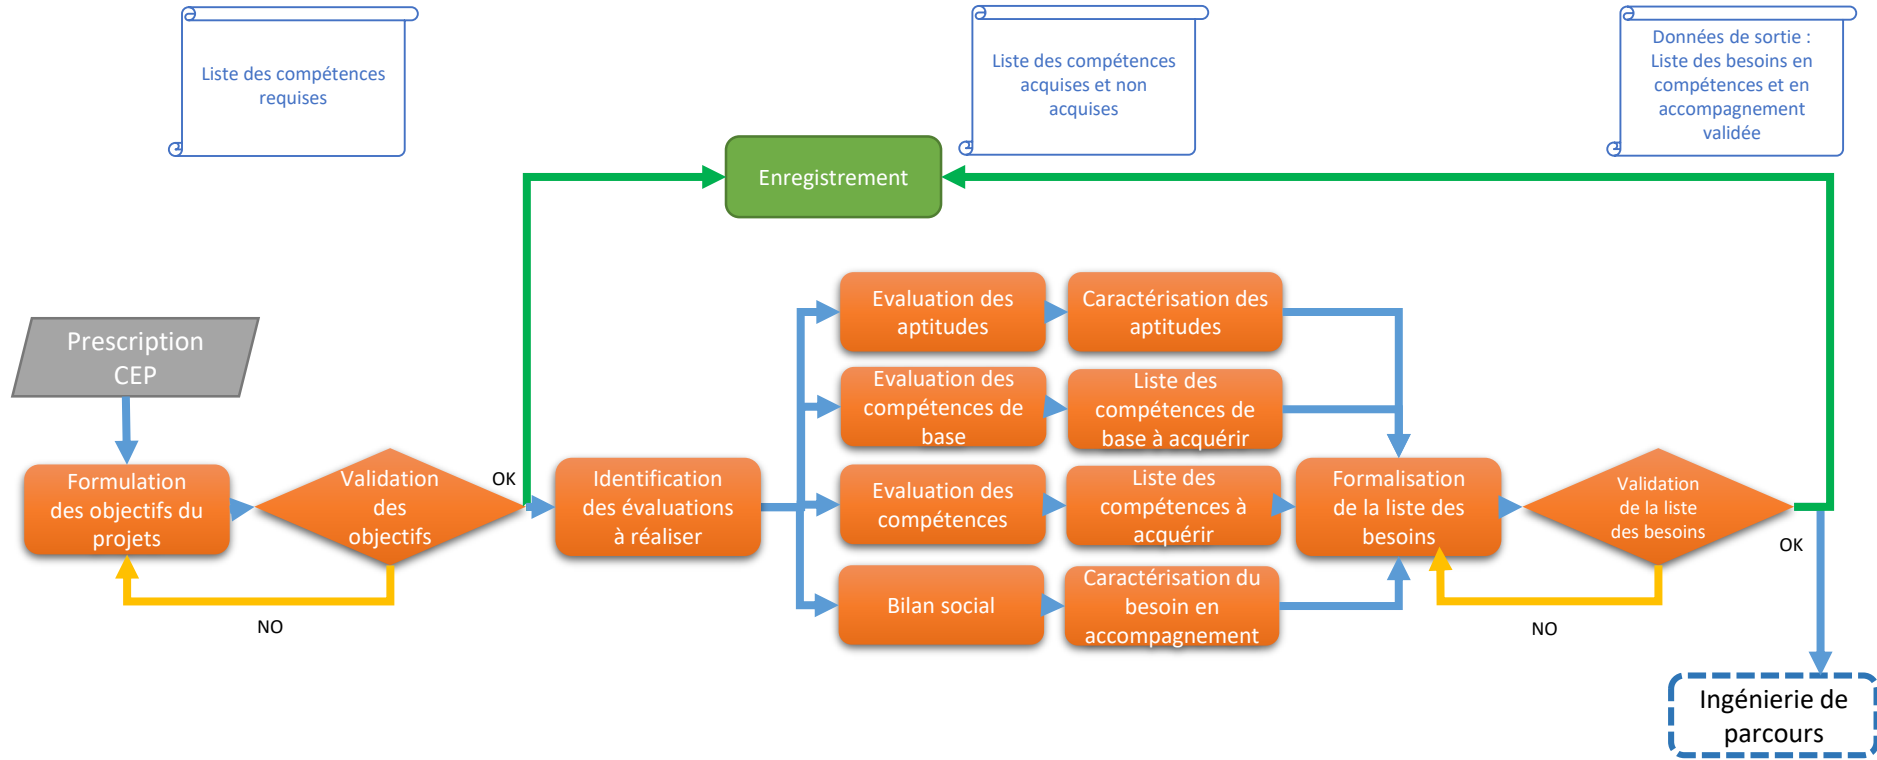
Liste des compétences requises

Liste des compétences acquises et non acquises

Données de sortie : Liste des besoins en compétences et en accompagnement validée

Enregistrement

Prescription CEP

Formulation des objectifs du projets

Validation des objectifs

OK

NO

Identification des évaluations à réaliser

Evaluation des aptitudes

Caractérisation des aptitudes

Evaluation des compétences de base

Liste des compétences de base à acquérir

Evaluation des compétences

Liste des compétences à acquérir

Bilan social

Caractérisation du besoin en accompagnement

Formalisation de la liste des besoins

Validation de la liste des besoins

OK

NO

Ingénierie de parcours